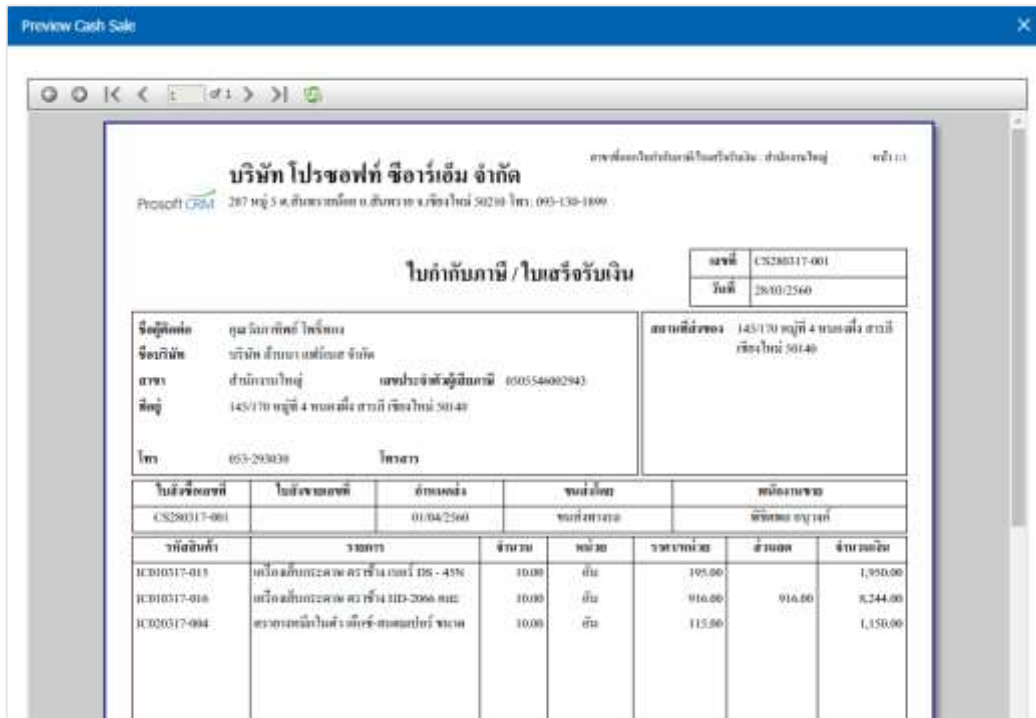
Preview Cash Sale

1 of 1

บริษัท โปรซอฟท์ ซีอาร์เอ็ม จำกัด

Prosoft CRM 287 หมู่ 5 ต.สันทรายน้อย อ.สันทราย จ.เชียงใหม่ 50210 โทร. 095-130-1899

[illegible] หน้า 1/1

ใบกำกับภาษี / ใบเสร็จรับเงิน

| เลขที่ | CS280317-001 |
|---|---|
| วันที่ | 28/03/2560 |

ชื่อผู้ติดต่อ คุณ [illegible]
ชื่อบริษัท บริษัท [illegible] จำกัด
สาขา สำนักงานใหญ่ เลขประจำตัวผู้เสียภาษี 0505546002943
ที่อยู่ 145/170 หมู่ที่ 4 หนองผึ้ง สารภี เชียงใหม่ 50140
โทร 053-293030 โทรสาร

สถานที่ส่งของ 145/170 หมู่ที่ 4 หนองผึ้ง สารภี เชียงใหม่ 50140

| ใบสั่งซื้อเลขที่ | ใบสั่งขายเลขที่ | กำหนดส่ง | ขนส่งโดย | พนักงานขาย |
|---|---|---|---|---|
| CS280317-001 | | 01/04/2560 | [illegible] | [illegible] |

| รหัสสินค้า | รายการ | จำนวน | หน่วย | ราคา/หน่วย | ส่วนลด | จำนวนเงิน |
|---|---|---|---|---|---|---|
| IC010317-015 | เครื่องตัดกระดาษ ตรา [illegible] DS - 45N | 10.00 | อัน | 195.00 | | 1,950.00 |
| IC010317-016 | เครื่องตัดกระดาษ ตรา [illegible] HD-2066 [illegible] | 10.00 | อัน | 916.00 | 916.00 | 8,244.00 |
| IC020317-004 | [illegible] | 10.00 | อัน | 115.00 | | 1,150.00 |